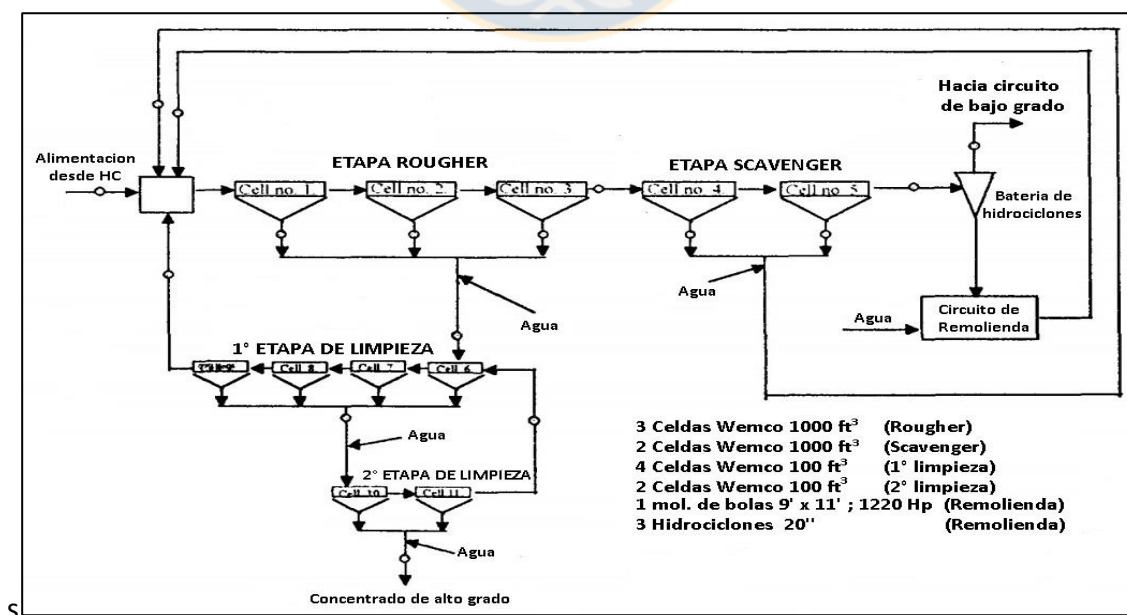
Hacia circuito de bajo grado

Alimentacion desde HC

ETAPA ROUGHER

Cell no. 1

Cell no. 2

Cell no. 3

ETAPA SCAVENGER

Cell no. 4

Cell no. 5

Bateria de hidrociclones

Agua

Agua

Agua

Circuito de Remolienda

1° ETAPA DE LIMPIEZA

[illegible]

Cell 8

Cell 7

Cell 6

Agua

2° ETAPA DE LIMPIEZA

Cell 10

Cell 11

Agua

Concentrado de alto grado

3 Celdas Wemco 1000 $ft^3$ (Rougher)
2 Celdas Wemco 1000 $ft^3$ (Scavenger)
4 Celdas Wemco 100 $ft^3$ (1° limpieza)
2 Celdas Wemco 100 $ft^3$ (2° limpieza)
1 mol. de bolas 9' x 11' ; 1220 Hp (Remolienda)
3 Hidrociclones 20'' (Remolienda)

S